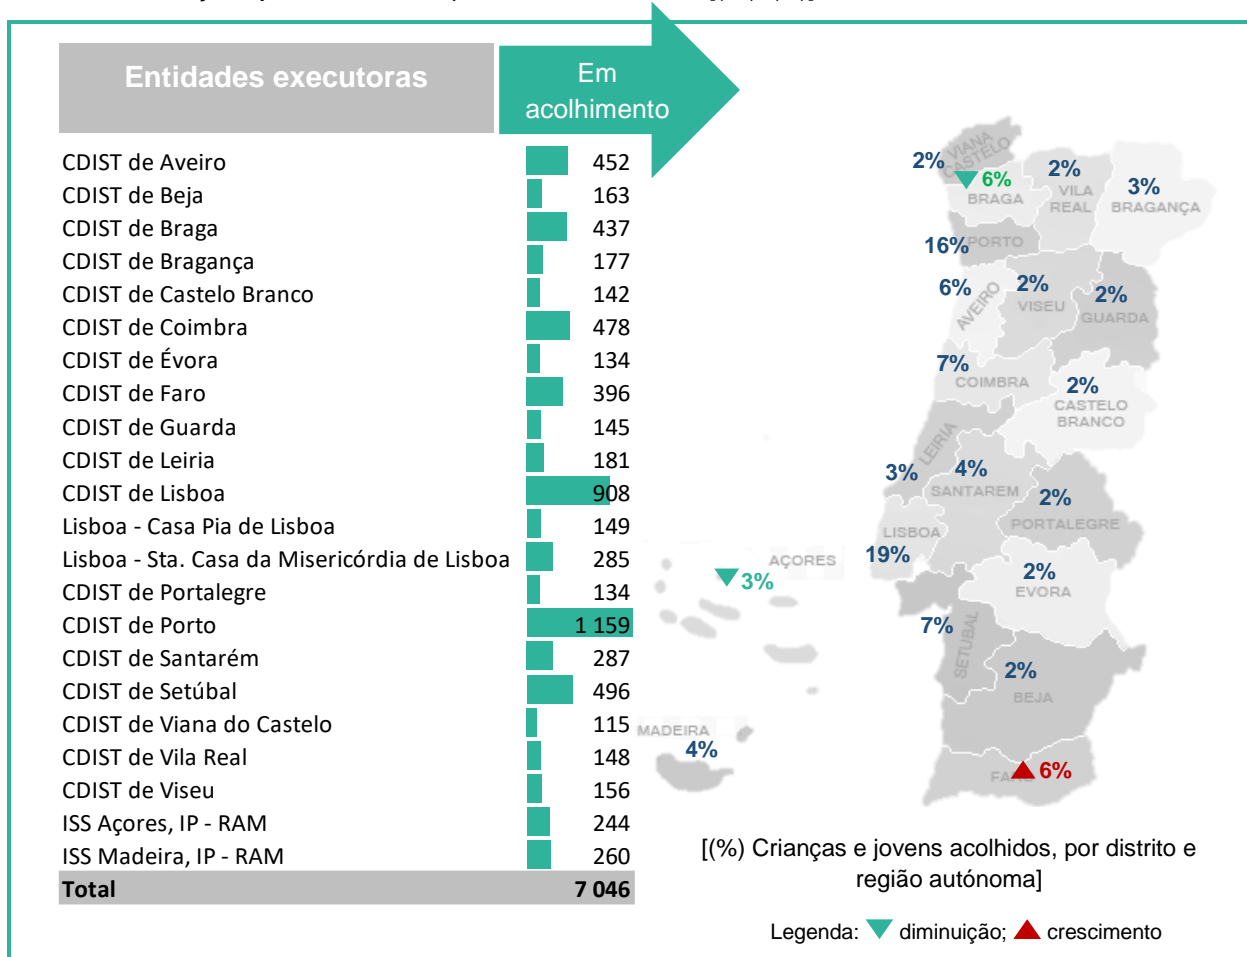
| Entidades executoras | Em acolhimento |
|---|---|
| CDIST de Aveiro | 452 |
| CDIST de Beja | 163 |
| CDIST de Braga | 437 |
| CDIST de Bragança | 177 |
| CDIST de Castelo Branco | 142 |
| CDIST de Coimbra | 478 |
| CDIST de Évora | 134 |
| CDIST de Faro | 396 |
| CDIST de Guarda | 145 |
| CDIST de Leiria | 181 |
| CDIST de Lisboa | 908 |
| Lisboa - Casa Pia de Lisboa | 149 |
| Lisboa - Sta. Casa da Misericórdia de Lisboa | 285 |
| CDIST de Portalegre | 134 |
| CDIST de Porto | 1 159 |
| CDIST de Santarém | 287 |
| CDIST de Setúbal | 496 |
| CDIST de Viana do Castelo | 115 |
| CDIST de Vila Real | 148 |
| CDIST de Viseu | 156 |
| ISS Açores, IP - RAM | 244 |
| ISS Madeira, IP - RAM | 260 |
| Total | 7 046 |

2% VIANA CASTELO
6% BRAGA
2% VILA REAL
3% BRAGANÇA
16% PORTO
6% AVEIRO
2% VISEU
2% GUARDA
7% COIMBRA
2% CASTELO BRANCO
LEIRIA
3%
4% SANTAREM
2% PORTALEGRE
LISBOA
19%
AÇORES
3%
2% EVORA
7%
SETUBAL
2% BEJA
MADEIRA
4%
FARO 6%

[(%) Crianças e jovens acolhidos, por distrito e região autónoma]

Legenda: diminuição; crescimento